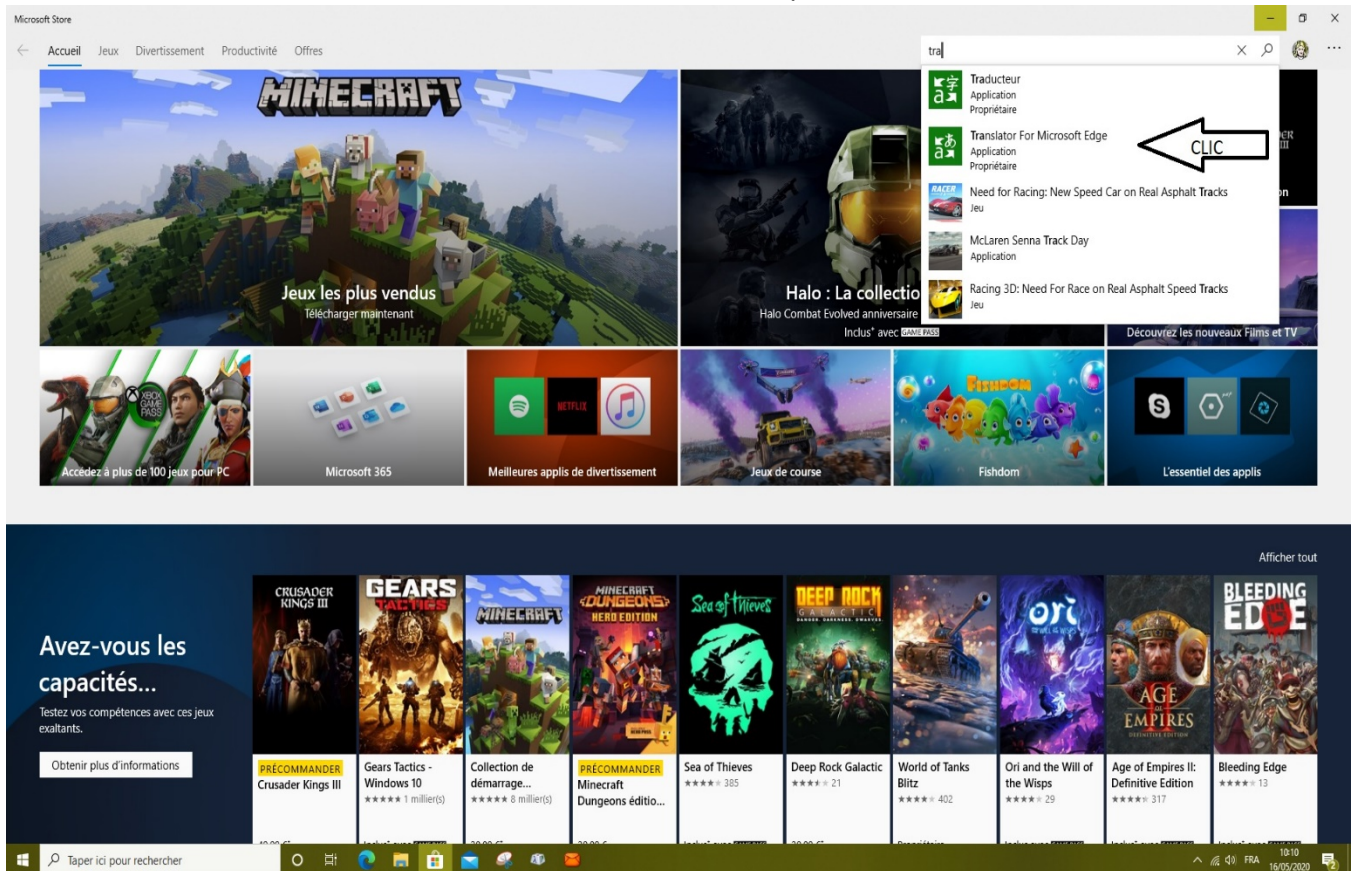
Microsoft Store

Accueil Jeux Divertissement Productivité Offres

tra

Traducteur
Application
Propriétaire

Translator For Microsoft Edge
Application
Propriétaire

CLIC

Need for Racing: New Speed Car on Real Asphalt Tracks
Jeu

McLaren Senna Track Day
Application

Racing 3D: Need For Race on Real Asphalt Speed Tracks
Jeu

MINECRAFT

Jeux les plus vendus
Télécharger maintenant

Halo : La collectio
Halo Combat Evolved anniversaire
Inclus* avec GAME PASS

Découvrez les nouveaux Films et TV

XBOX GAME PASS

Accédez à plus de 100 jeux pour PC

Microsoft 365

NETFLIX

Meilleures applis de divertissement

Jeux de course

FISHDOM

Fishdom

L'essentiel des applis

Afficher tout

Avez-vous les capacités...

Testez vos compétences avec ces jeux exaltants.

Obtenir plus d'informations

CRUSADER KINGS III

GEARS TACTICS

MINECRAFT

MINECRAFT DUNGEONS HERO EDITION

Sea of Thieves

DEEP ROCK GALACTIC

ori

AGE OF EMPIRES II DEFINITIVE EDITION

BLEEDING EDGE

PRÉCOMMANDER
Crusader Kings III

Gears Tactics - Windows 10
★★★★★ 1 millier(s)

Collection de démarrage...
★★★★★ 8 millier(s)

PRÉCOMMANDER
Minecraft Dungeons éditio...

Sea of Thieves
★★★★★ 385

Deep Rock Galactic
★★★★★ 21

World of Tanks Blitz
★★★★★ 402

Ori and the Will of the Wisps
★★★★★ 29

Age of Empires II: Definitive Edition
★★★★★ 317

Bleeding Edge
★★★★★ 13

Taper ici pour rechercher

FRA 10:10 16/05/2020